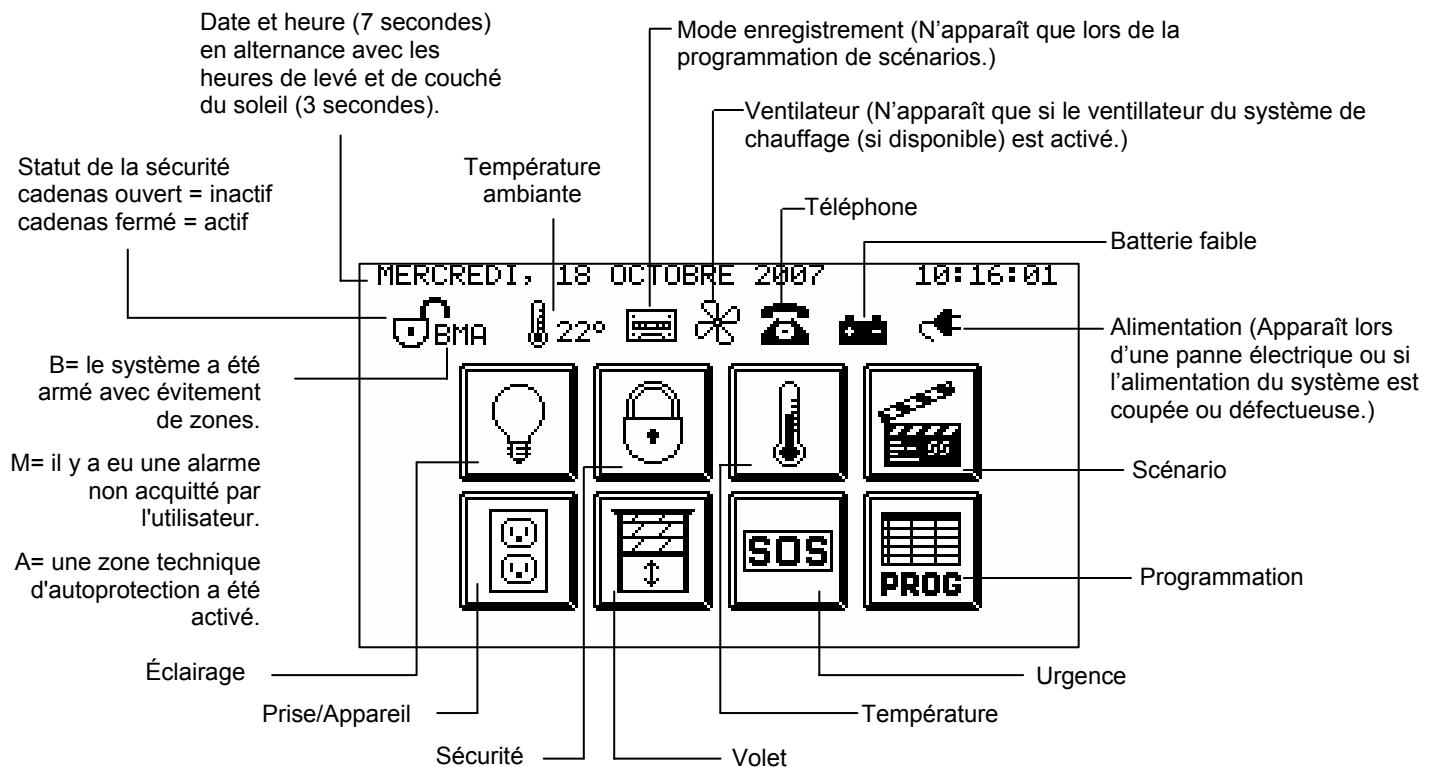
Date et heure (7 secondes) en alternance avec les heures de levé et de couché du soleil (3 secondes).

Mode enregistrement (N'apparaît que lors de la programmation de scénarios.)

Ventilateur (N'apparaît que si le ventillateur du système de chauffage (si disponible) est activé.)

Statut de la sécurité
cadenas ouvert = inactif
cadenas fermé = actif

Température ambiante

Téléphone

Batterie faible

MERCREDI, 18 OCTOBRE 2007 10:16:01

BMA 22°

Alimentation (Apparaît lors d'une panne électrique ou si l'alimentation du système est coupée ou défectueuse.)

B= le système a été armé avec évitement de zones.

M= il y a eu une alarme non acquitté par l'utilisateur.

A= une zone technique d'autoprotection a été activé.

Scénario

SOS

PROG

Programmation

Éclairage

Urgence

Prise/Appareil

Température

Sécurité

Volet